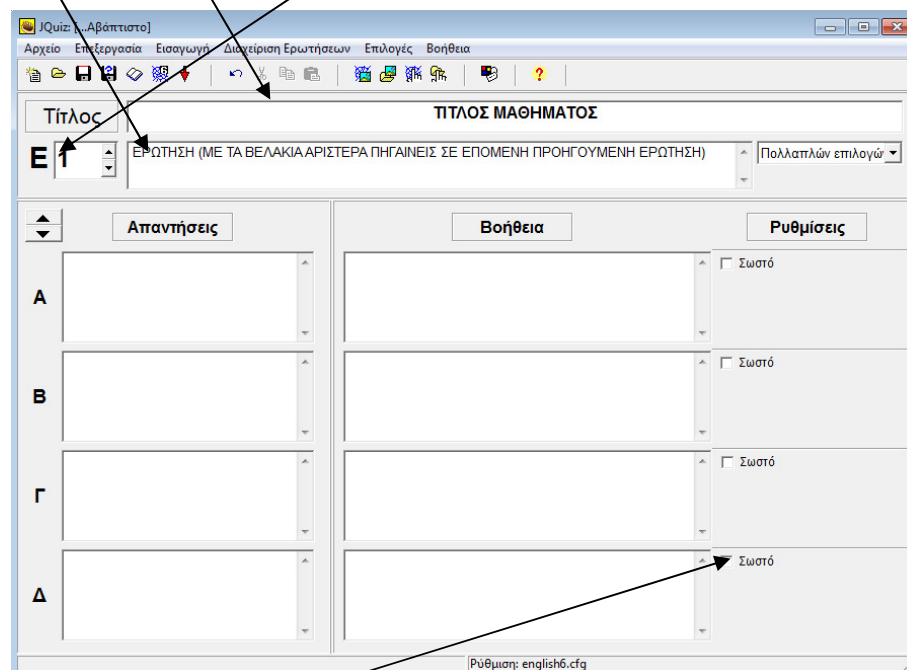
JQuiz: [...Αβάπτιστο]

Αρχείο Επεξεργασία Εισαγωγή Διαχείριση Ερωτήσεων Επιλογές Βοήθεια

Τίτλος

ΤΙΤΛΟΣ ΜΑΘΗΜΑΤΟΣ

Ε 1

ΕΡΩΤΗΣΗ (ΜΕ ΤΑ ΒΕΛΑΚΙΑ ΑΡΙΣΤΕΡΑ ΠΗΓΑΙΝΕΙΣ ΣΕ ΕΠΟΜΕΝΗ ΠΡΟΗΓΟΥΜΕΝΗ ΕΡΩΤΗΣΗ)

Πολλαπλών επιλογώ

Απαντήσεις

Βοήθεια

Ρυθμίσεις

Α

Σωστό

Β

Σωστό

Γ

Σωστό

Δ

Σωστό

Ρύθμιση: english6.cfg